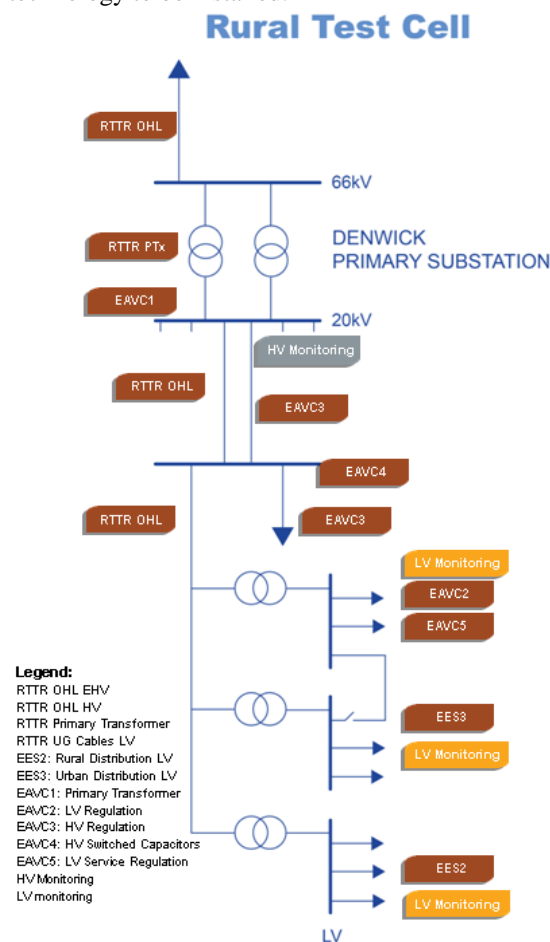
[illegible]

Rural Test Cell

RTTR OHL

66kV

RTTR PTx

DENWICK PRIMARY SUBSTATION

EAVC1

20kV

HV Monitoring

RTTR OHL

EAVC3

EAVC4

RTTR OHL

EAVC3

LV Monitoring

EAVC2

EAVC5

EES3

LV Monitoring

EES2

LV Monitoring

LV

Legend:
RTTR OHL EHV
RTTR OHL HV
RTTR Primary Transformer
RTTR UG Cables LV
EES2: Rural Distribution LV
EES3: Urban Distribution LV
EAVC1: Primary Transformer
EAVC2: LV Regulation
EAVC3: HV Regulation
EAVC4: HV Switched Capacitors
EAVC5: LV Service Regulation
HV Monitoring
LV monitoring